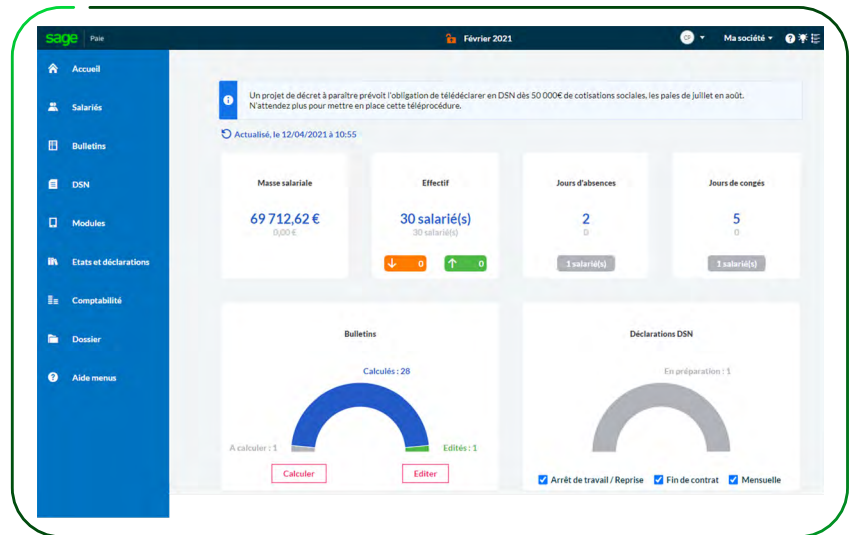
sage | Paie

Février 2021

Ma société

Accueil

Salariés

Bulletins

DSN

Modules

Etats et déclarations

Comptabilité

Dossier

Aide menus

Un projet de décret à paraître prévoit l'obligation de télédéclarer en DSN dès 50 000€ de cotisations sociales, les paies de juillet en août. N'attendez plus pour mettre en place cette téléprocédure.

Actualisé, le 12/04/2021 à 10:55

Masse salariale

69 712,62 €

0,00 €

Effectif

30 salarié(s)

30 salarié(s)

0

0

Jours d'absences

2

0

1 salarié(s)

Jours de congés

5

0

1 salarié(s)

Bulletins

Calculés : 28

A calculer : 1

Edités : 1

Calculer

Editer

Déclarations DSN

En préparation : 1

Arrêt de travail / Reprise

Fin de contrat

Mensuelle